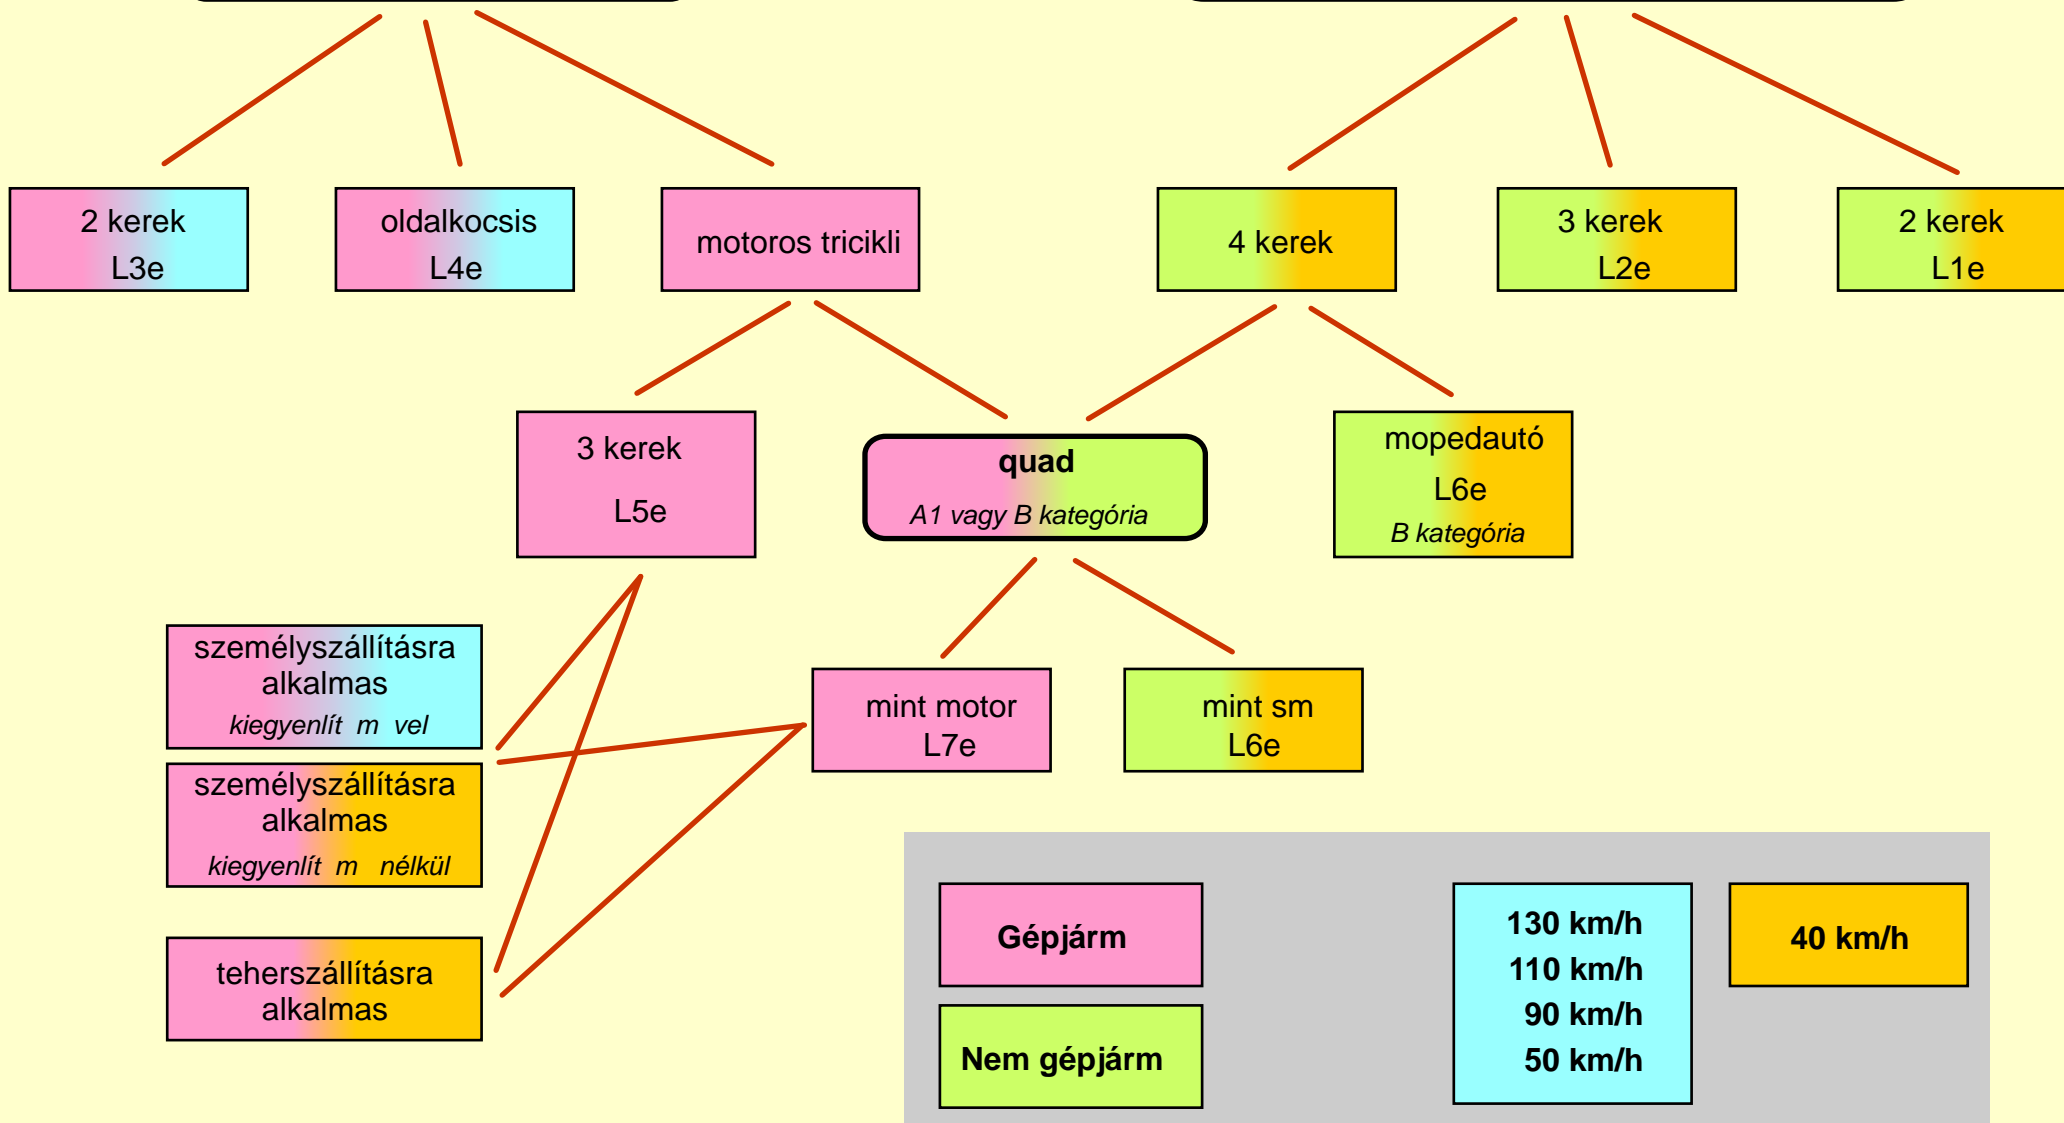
2 kerek
L3e

oldalkocsis
L4e

motoros tricikli

4 kerek

3 kerek
L2e

2 kerek
L1e

3 kerek
L5e

**quad**
*A1 vagy B kategória*

mopedautó
L6e
*B kategória*

személyszállításra alkalmas
*kiegyenlít m vel*

személyszállításra alkalmas
*kiegyenlít m nélkül*

teherszállításra alkalmas

mint motor
L7e

mint sm
L6e

**Gépjárm**

**Nem gépjárm**

**130 km/h**
**110 km/h**
**90 km/h**
**50 km/h**

**40 km/h**